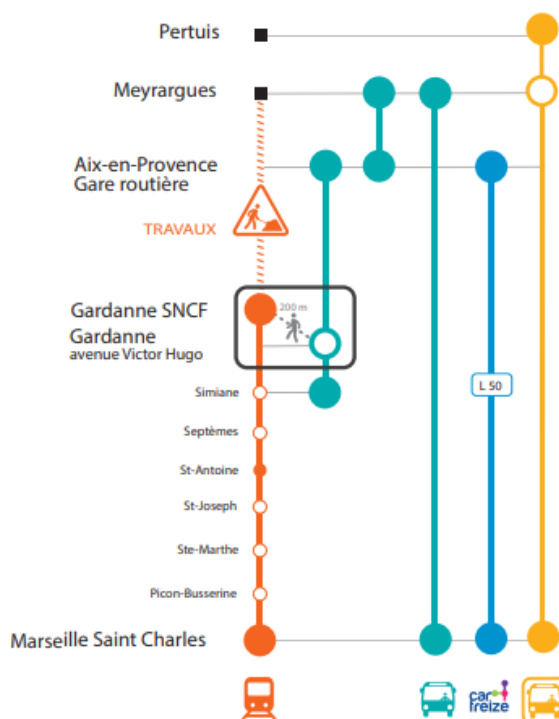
Pertuis

Meyrargues

Aix-en-Provence
Gare routière

TRAVAUX

Gardanne SNCF

Gardanne
avenue Victor Hugo

200 m

Simiane

Septèmes

St-Antoine

St-Joseph

Ste-Marthe

Picon-Busserine

Marseille Saint Charles

L 50

car treize